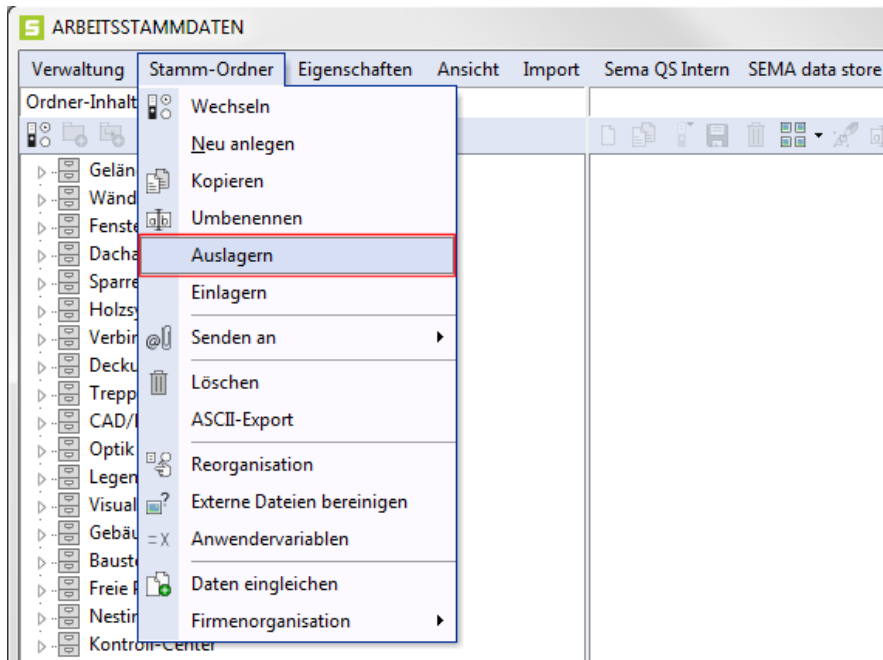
S ARBEITSSTAMMDATEN

Verwaltung Stamm-Ordner Eigenschaften Ansicht Import Sema QS Intern SEMA data store

Ordner-Inhalt

Wechseln
Neu anlegen
Kopieren
Umbenennen
Auslagern
Einlagern
Senden an
Löschen
ASCII-Export
Reorganisation
Externe Dateien bereinigen
Anwendervariablen
Daten eingleichen
Firmenorganisation

Gelän
Wänd
Fenste
Dacha
Sparre
Holzsy
Verbir
Decku
Trepp
CAD/
Optik
Legen
Visual
Gebäu
Baust
Freie
Nestir
Kontroll-Center